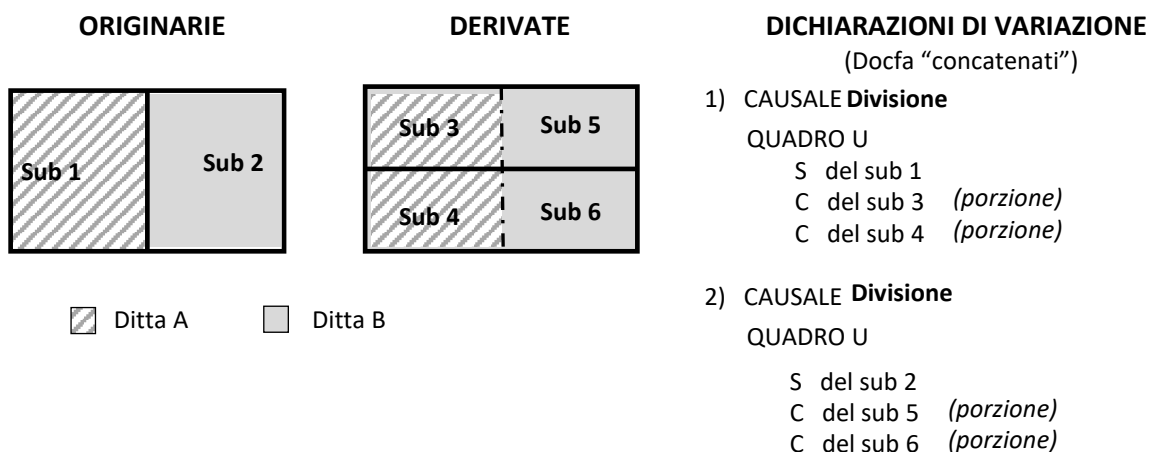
ORIGINARIE

Sub 1

Sub 2

Ditta A

Ditta B

DERIVATE

Sub 3

Sub 5

Sub 4

Sub 6

DICHIARAZIONI DI VARIAZIONE
(Docfa “concatenati”)

1) CAUSALE **Divisione**
QUADRO U
S del sub 1
C del sub 3 *(porzione)*
C del sub 4 *(porzione)*

2) CAUSALE **Divisione**
QUADRO U
S del sub 2
C del sub 5 *(porzione)*
C del sub 6 *(porzione)*